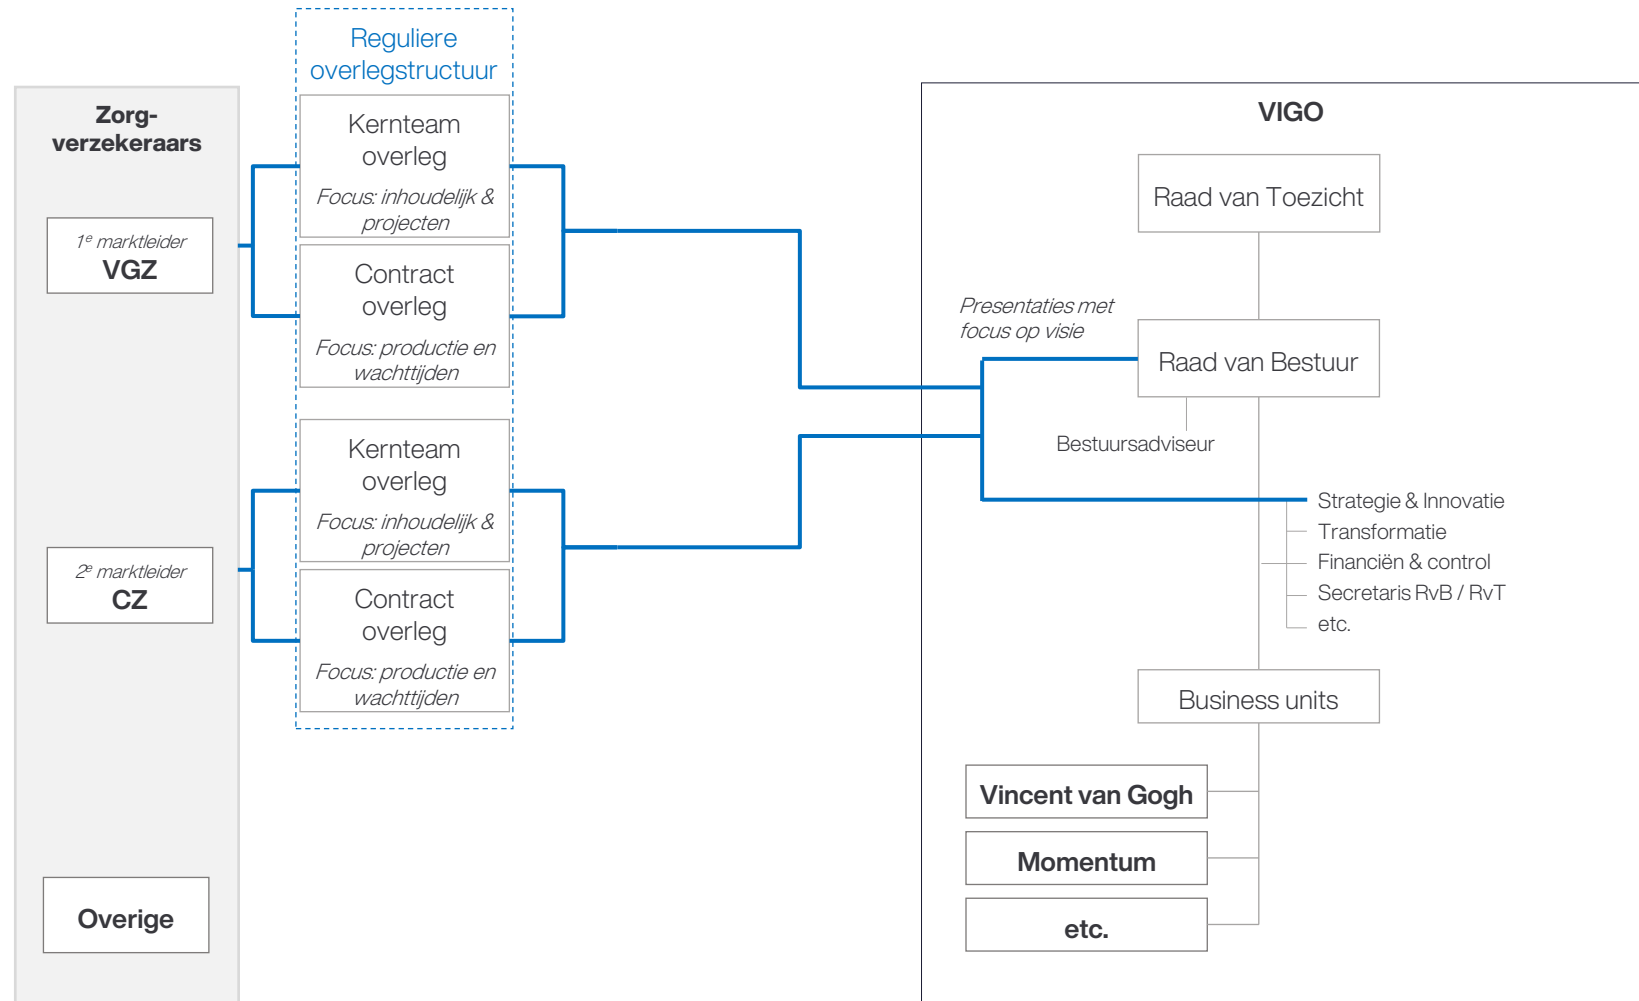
Zorgverzekeraars

$1^e$ marktleider
VGZ

$2^e$ marktleider
CZ

Overige

Reguliere overlegstructuur

Kernteam overleg
Focus: inhoudelijk & projecten

Contract overleg
Focus: productie en wachttijden

Kernteam overleg
Focus: inhoudelijk & projecten

Contract overleg
Focus: productie en wachttijden

VIGO

Raad van Toezicht

Presentaties met focus op visie

Raad van Bestuur

Bestuursadviseur

Strategie & Innovatie
Transformatie
Financiën & control
Secretaris RvB / RvT
etc.

Business units

Vincent van Gogh

Momentum

etc.